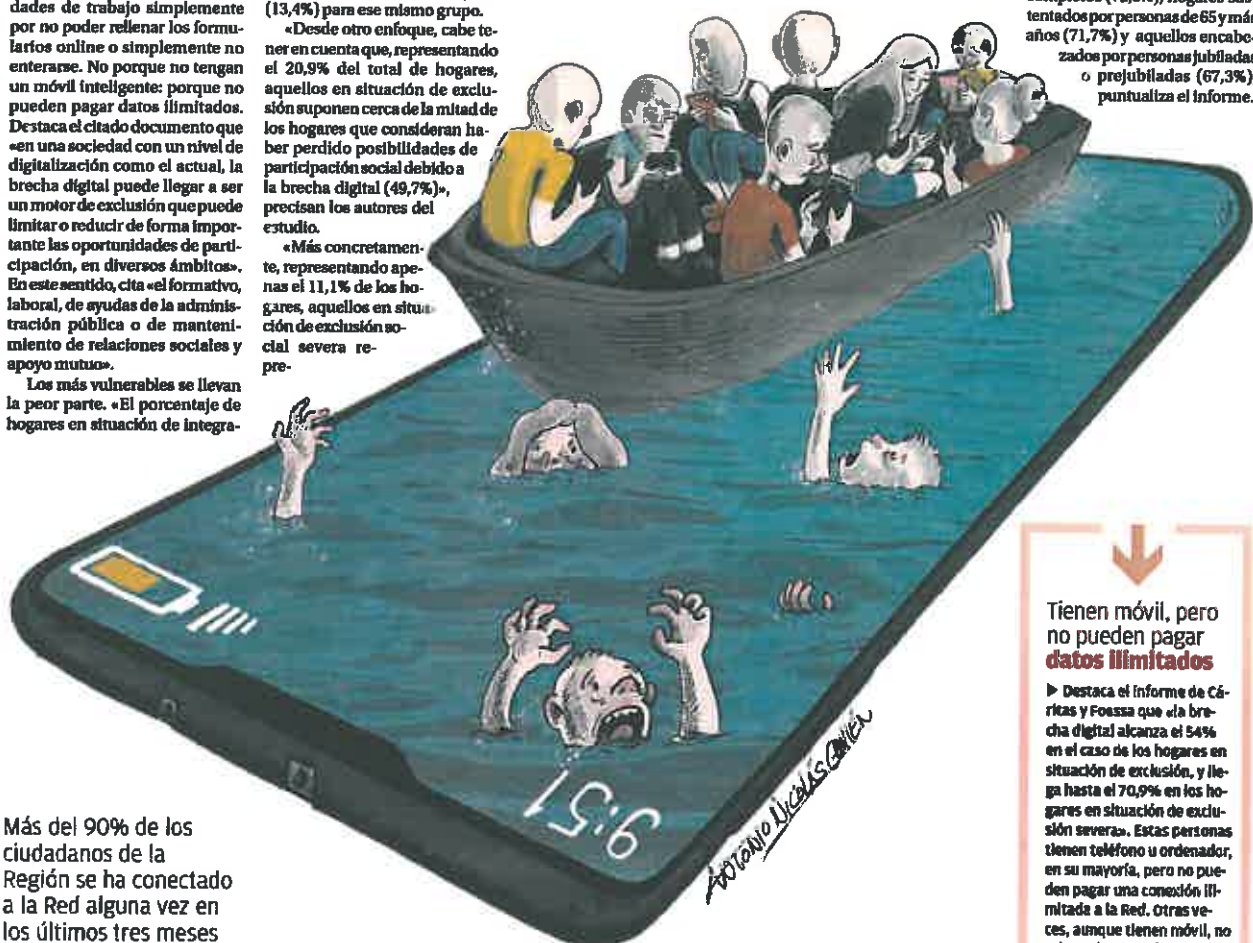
dades de trabajo simplemente por no poder rellenar los formularios online o simplemente no enterarse. No porque no tengan un móvil inteligente: porque no pueden pagar datos ilimitados. Destaca el citado documento que «en una sociedad con un nivel de digitalización como el actual, la brecha digital puede llegar a ser un motor de exclusión que puede limitar o reducir de forma importante las oportunidades de participación, en diversos ámbitos». En este sentido, cita «el formativo, laboral, de ayudas de la administración pública o de mantenimiento de relaciones sociales y apoyo mutuo».

Los más vulnerables se llevan la peor parte. «El porcentaje de hogares en situación de integra-

(13,4%) para ese mismo grupo.

«Desde otro enfoque, cabe tener en cuenta que, representando el 20,9% del total de hogares, aquellos en situación de exclusión suponen cerca de la mitad de los hogares que consideran haber perdido posibilidades de participación social debido a la brecha digital (49,7%)», precisan los autores del estudio.

«Más concretamente, representando apenas el 11,1% de los hogares, aquellos en situación de exclusión social severa representan

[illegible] tentados por personas de 65 y más años (71,7%) y aquellos encabezados por personas jubiladas o prejubiladas (67,3%)» puntualiza el informe.

9:51

ANTONIO NICOLÁS GIMÉN

Más del 90% de los ciudadanos de la Región se ha conectado a la Red alguna vez en los últimos tres meses

Tienen móvil, pero no pueden pagar datos ilimitados

▶ Destaca el informe de Cáritas y Foessa que «la brecha digital alcanza el 54% en el caso de los hogares en situación de exclusión, y llega hasta el 70,9% en los hogares en situación de exclusión severa». Estas personas tienen teléfono u ordenador, en su mayoría, pero no pueden pagar una conexión ilimitada a la Red. Otras veces, aunque tienen móvil, no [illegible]